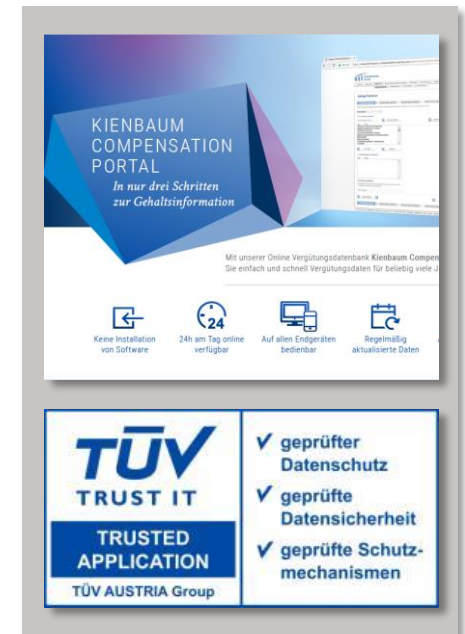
KIENBAUM COMPENSATION PORTAL
In nur drei Schritten zur Gehaltsinformation

Mit unserer Online Vergütungsdatenbank Kienbaum Compen
Sie einfach und schnell Vergütungsdaten für beliebig viele J

Keine Installation von Software

24

24h am Tag online verfügbar

Auf allen Endgeräten bedienbar

Regelmäßig aktualisierte Daten

TÜV
TRUST IT
TRUSTED APPLICATION
TÜV AUSTRIA Group

✔ geprüfter Datenschutz
✔ geprüfte Datensicherheit
✔ geprüfte Schutzmechanismen